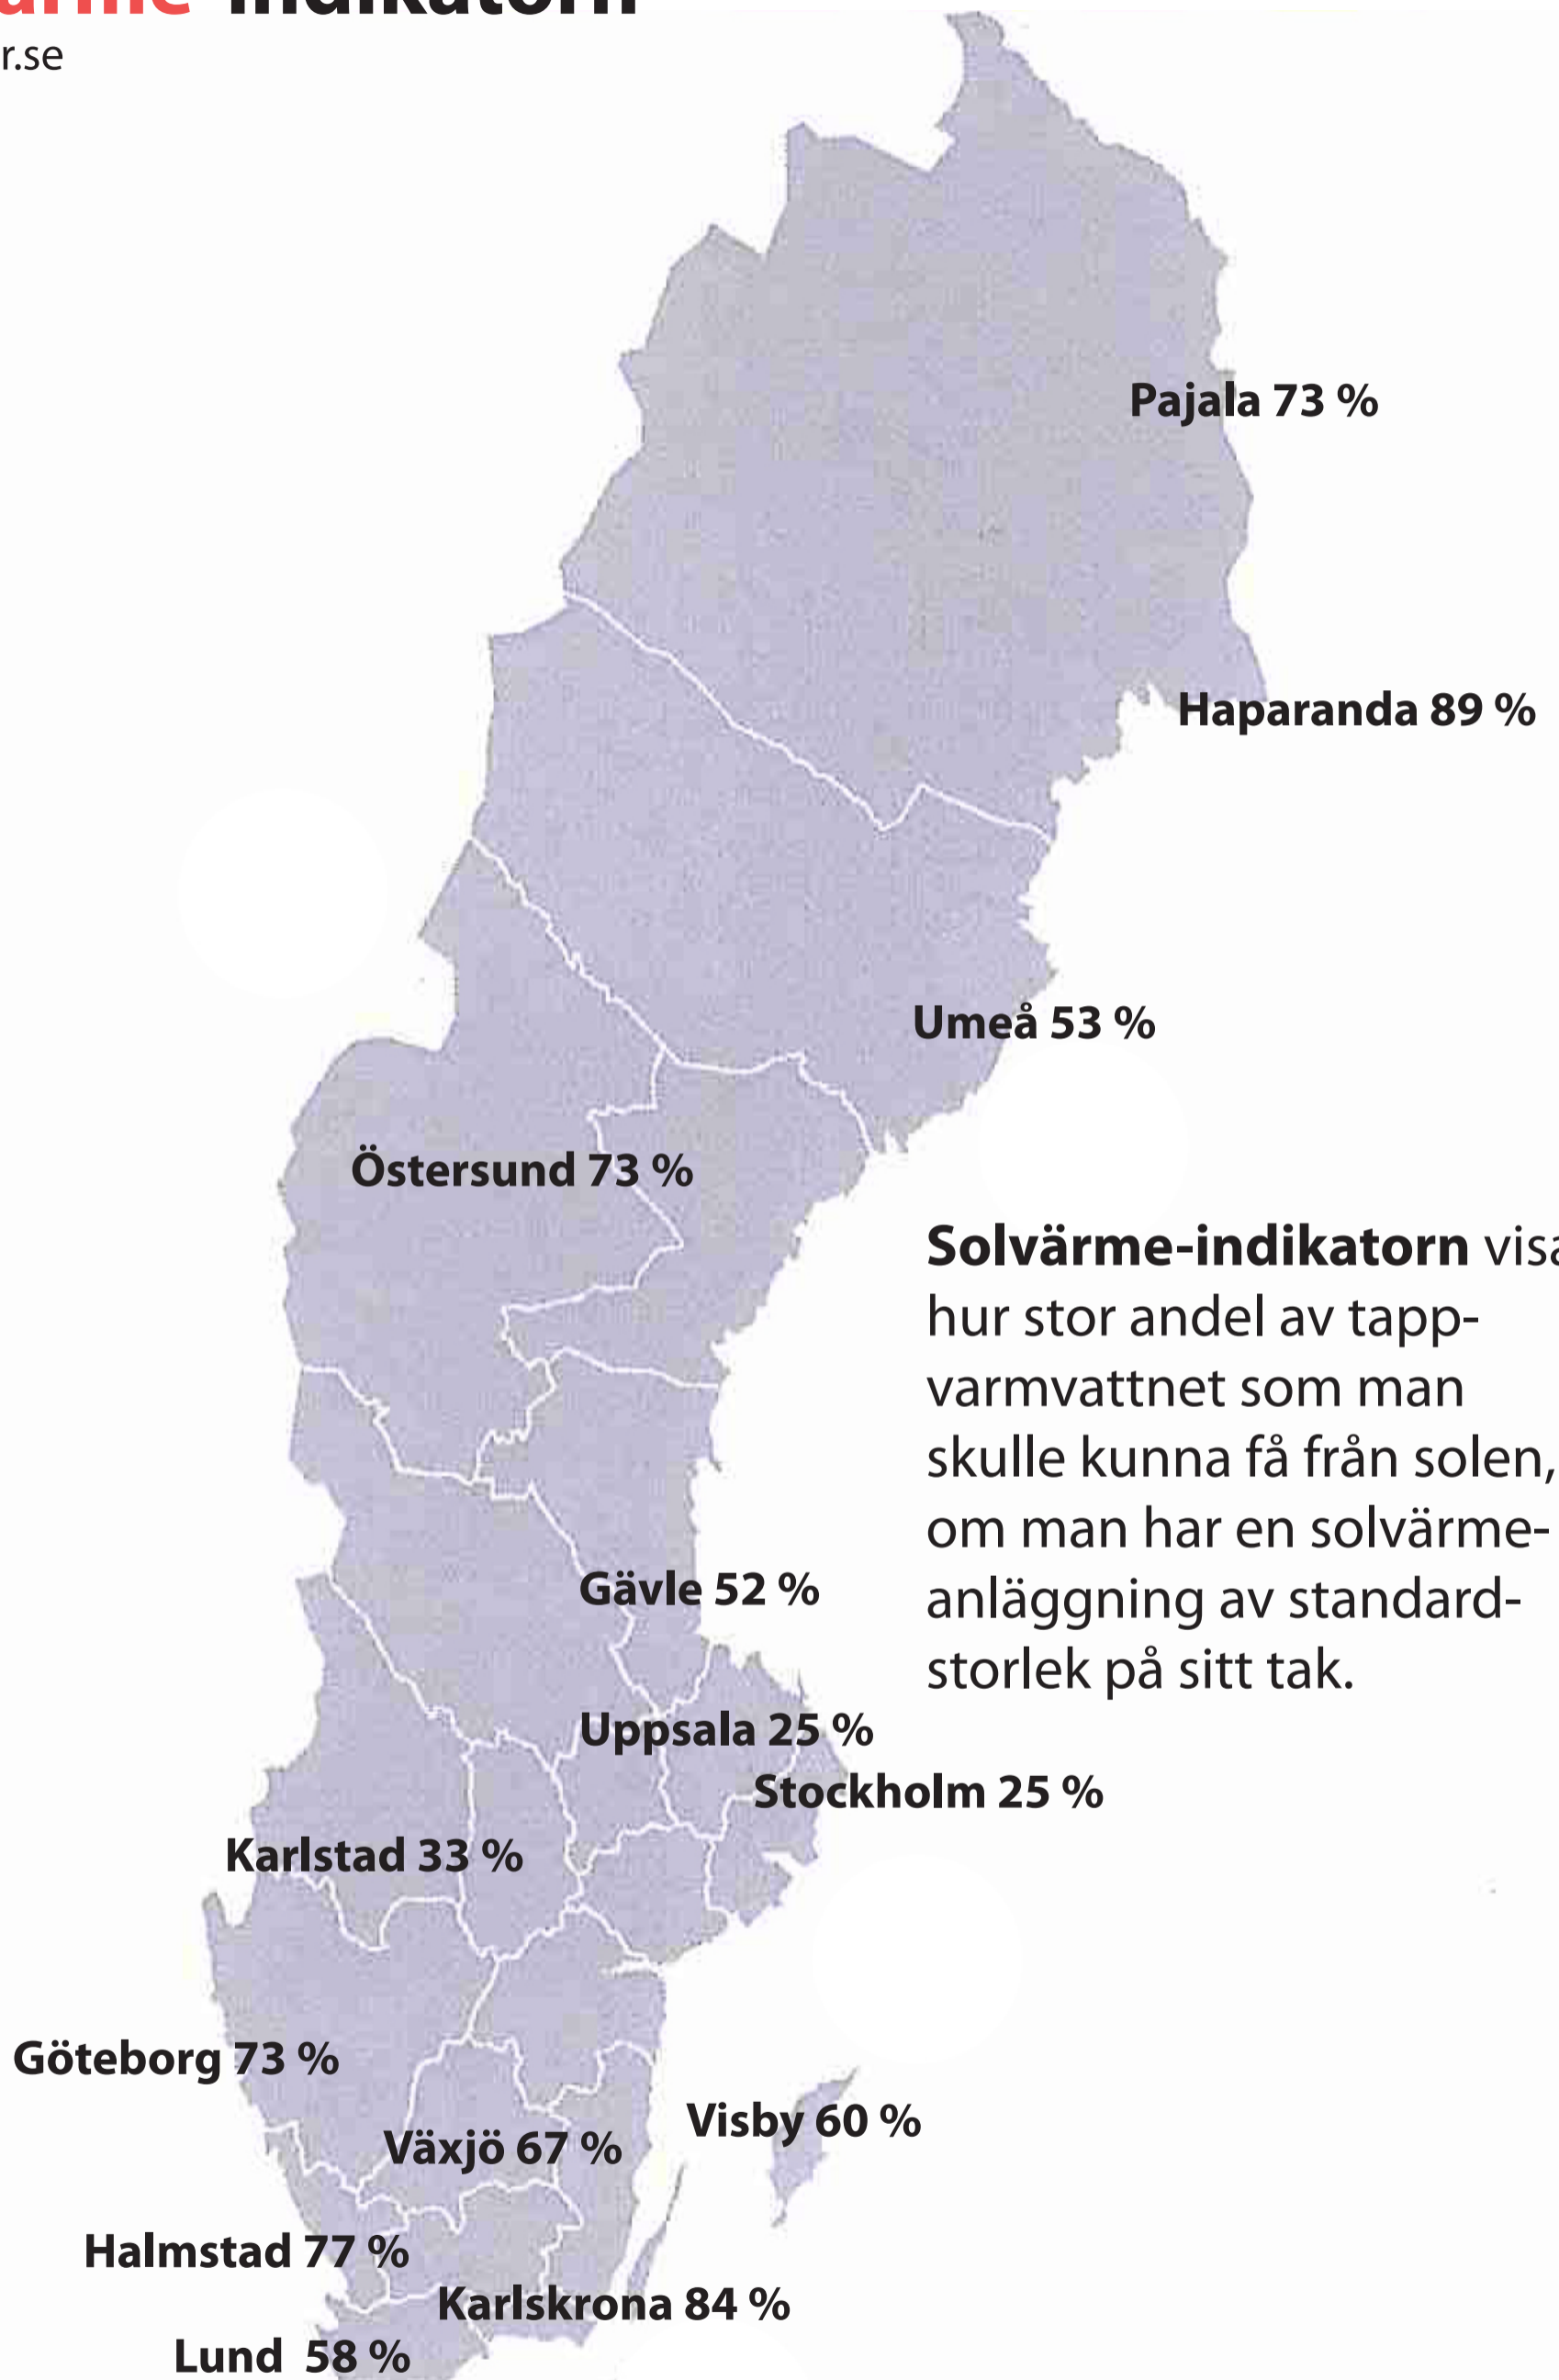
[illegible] indikatorn
r.se

Pajala 73 %

Haparanda 89 %

Umeå 53 %

Östersund 73 %

Solvärme-indikatorn visa hur stor andel av tappvarmvattnet som man skulle kunna få från solen, om man har en solvärmeanläggning av standardstorlek på sitt tak.

Gävle 52 %

Uppsala 25 %

Stockholm 25 %

Karlstad 33 %

Göteborg 73 %

Visby 60 %

Växjö 67 %

Halmstad 77 %

Karlskrona 84 %

Lund 58 %